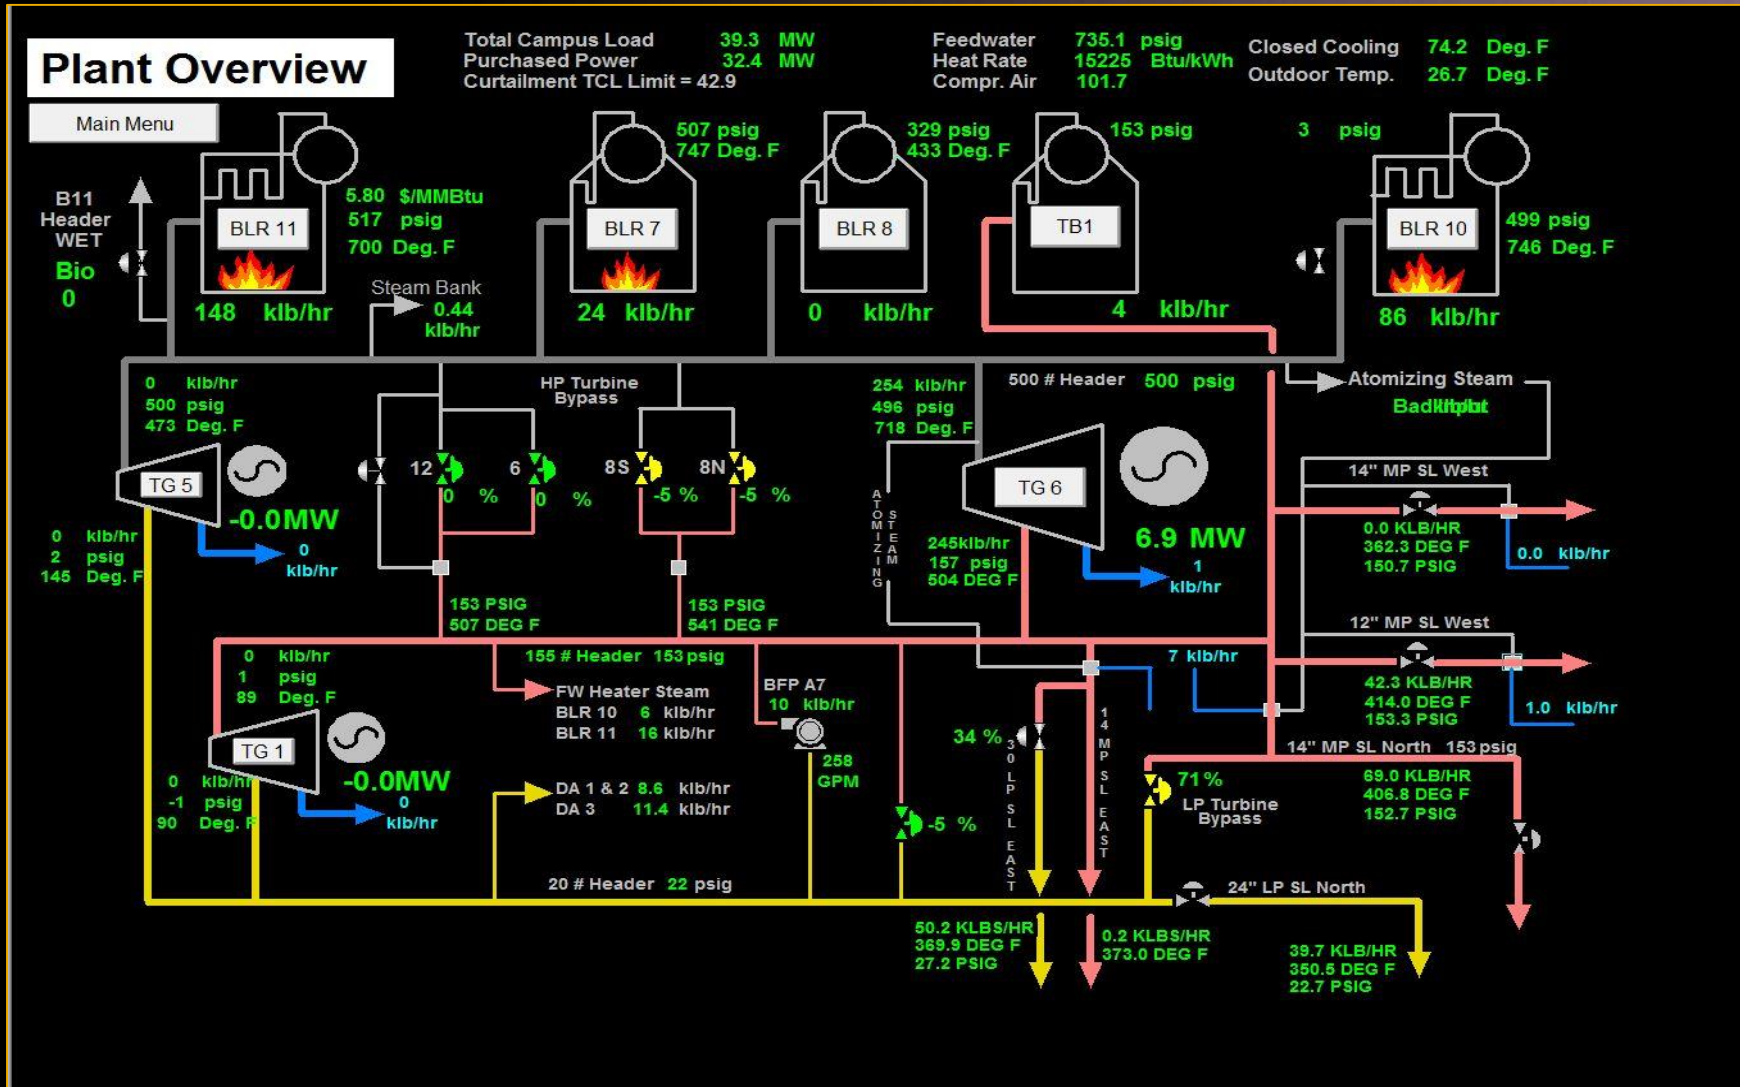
Plant Overview

Main Menu

Total Campus Load 39.3 MW
Purchased Power 32.4 MW
Curtailment TCL Limit = 42.9

Feedwater 735.1 psig
Heat Rate 15225 Btu/kWh
Compr. Air 101.7

Closed Cooling 74.2 Deg. F
Outdoor Temp. 26.7 Deg. F

B11 Header WET
Bio
0

BLR 11
5.80 $/MMBtu
517 psig
700 Deg. F
148 klb/hr

Steam Bank
0.44 klb/hr

507 psig
747 Deg. F
BLR 7
24 klb/hr

329 psig
433 Deg. F
BLR 8
0 klb/hr

153 psig
TB1
4 klb/hr

3 psig
BLR 10
499 psig
746 Deg. F
86 klb/hr

0 klb/hr
500 psig
473 Deg. F

HP Turbine Bypass

254 klb/hr
496 psig
718 Deg. F

500 # Header 500 psig

Atomizing Steam
Badlnput

TG 5
-0.0MW
0 klb/hr

12 0 %
6 0 %
8S -5 %
8N -5 %

ATOMIZING STEAM

TG 6
6.9 MW
245klb/hr
157 psig
504 DEG F
1 klb/hr

14" MP SL West
0.0 KLB/HR
362.3 DEG F
150.7 PSIG
0.0 klb/hr

0 klb/hr
2 psig
145 Deg. F

153 PSIG
507 DEG F

153 PSIG
541 DEG F

12" MP SL West
7 klb/hr
42.3 KLB/HR
414.0 DEG F
153.3 PSIG
1.0 klb/hr

0 klb/hr
1 psig
89 Deg. F

155 # Header 153 psig

FW Heater Steam
BLR 10 6 klb/hr
BLR 11 16 klb/hr

BFP A7
10 klb/hr
258 GPM

TG 1
-0.0MW
0 klb/hr

0 klb/hr
-1 psig
90 Deg. F

DA 1 & 2 8.6 klb/hr
DA 3 11.4 klb/hr

34 %
30 LP SL EAST
14 MP SL EAST

-5 %

71 %
LP Turbine Bypass

14" MP SL North 153 psig
69.0 KLB/HR
406.8 DEG F
152.7 PSIG

20 # Header 22 psig

24" LP SL North

50.2 KLBS/HR
369.9 DEG F
27.2 PSIG

0.2 KLBS/HR
373.0 DEG F

39.7 KLB/HR
350.5 DEG F
22.7 PSIG